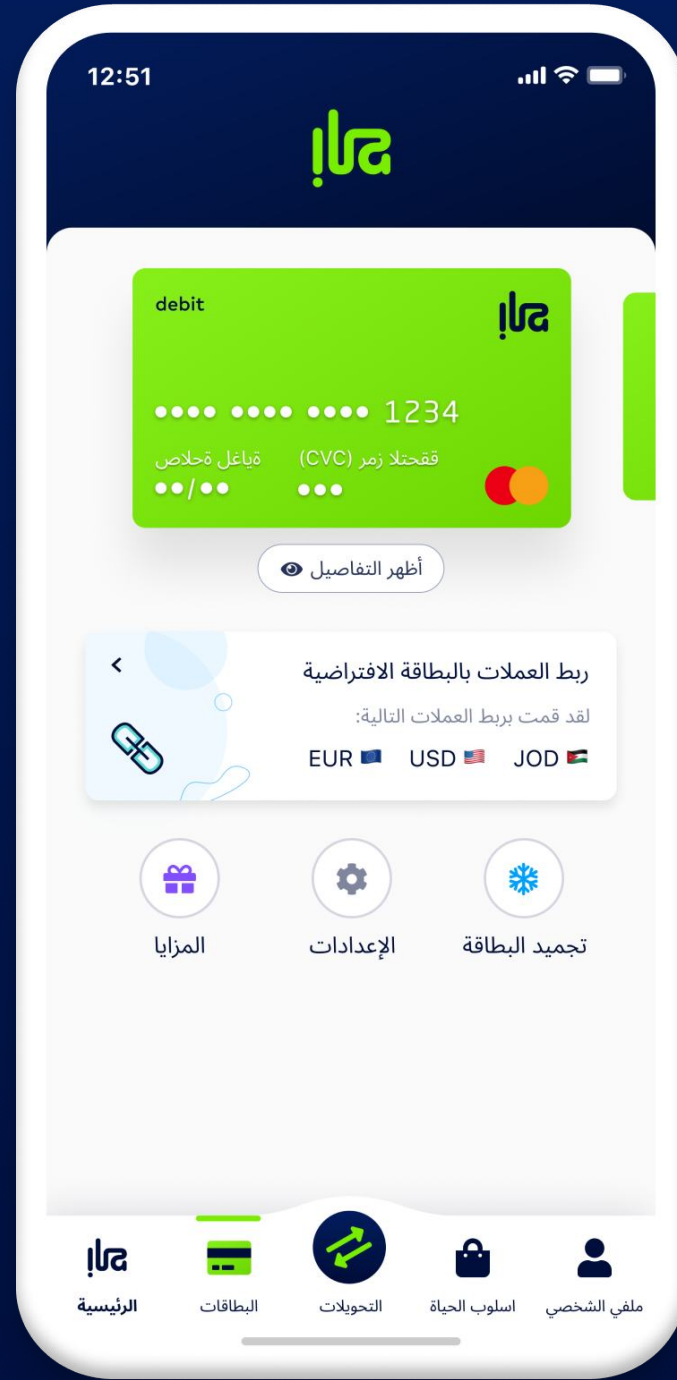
12:51

ila

debit

ila

•••• •••• •••• 1234

ةياغل ةحلاص ••/••

ققحتلا زمر (CVC) •••

أظهر التفاصيل

ربط العملات بالبطاقة الافتراضية

لقد قمت بربط العملات التالية:

JOD USD EUR

تجميد البطاقة

الإعدادات

المزايا

ملفي الشخصي

اسلوب الحياة

التحويلات

البطاقات

الرئيسية